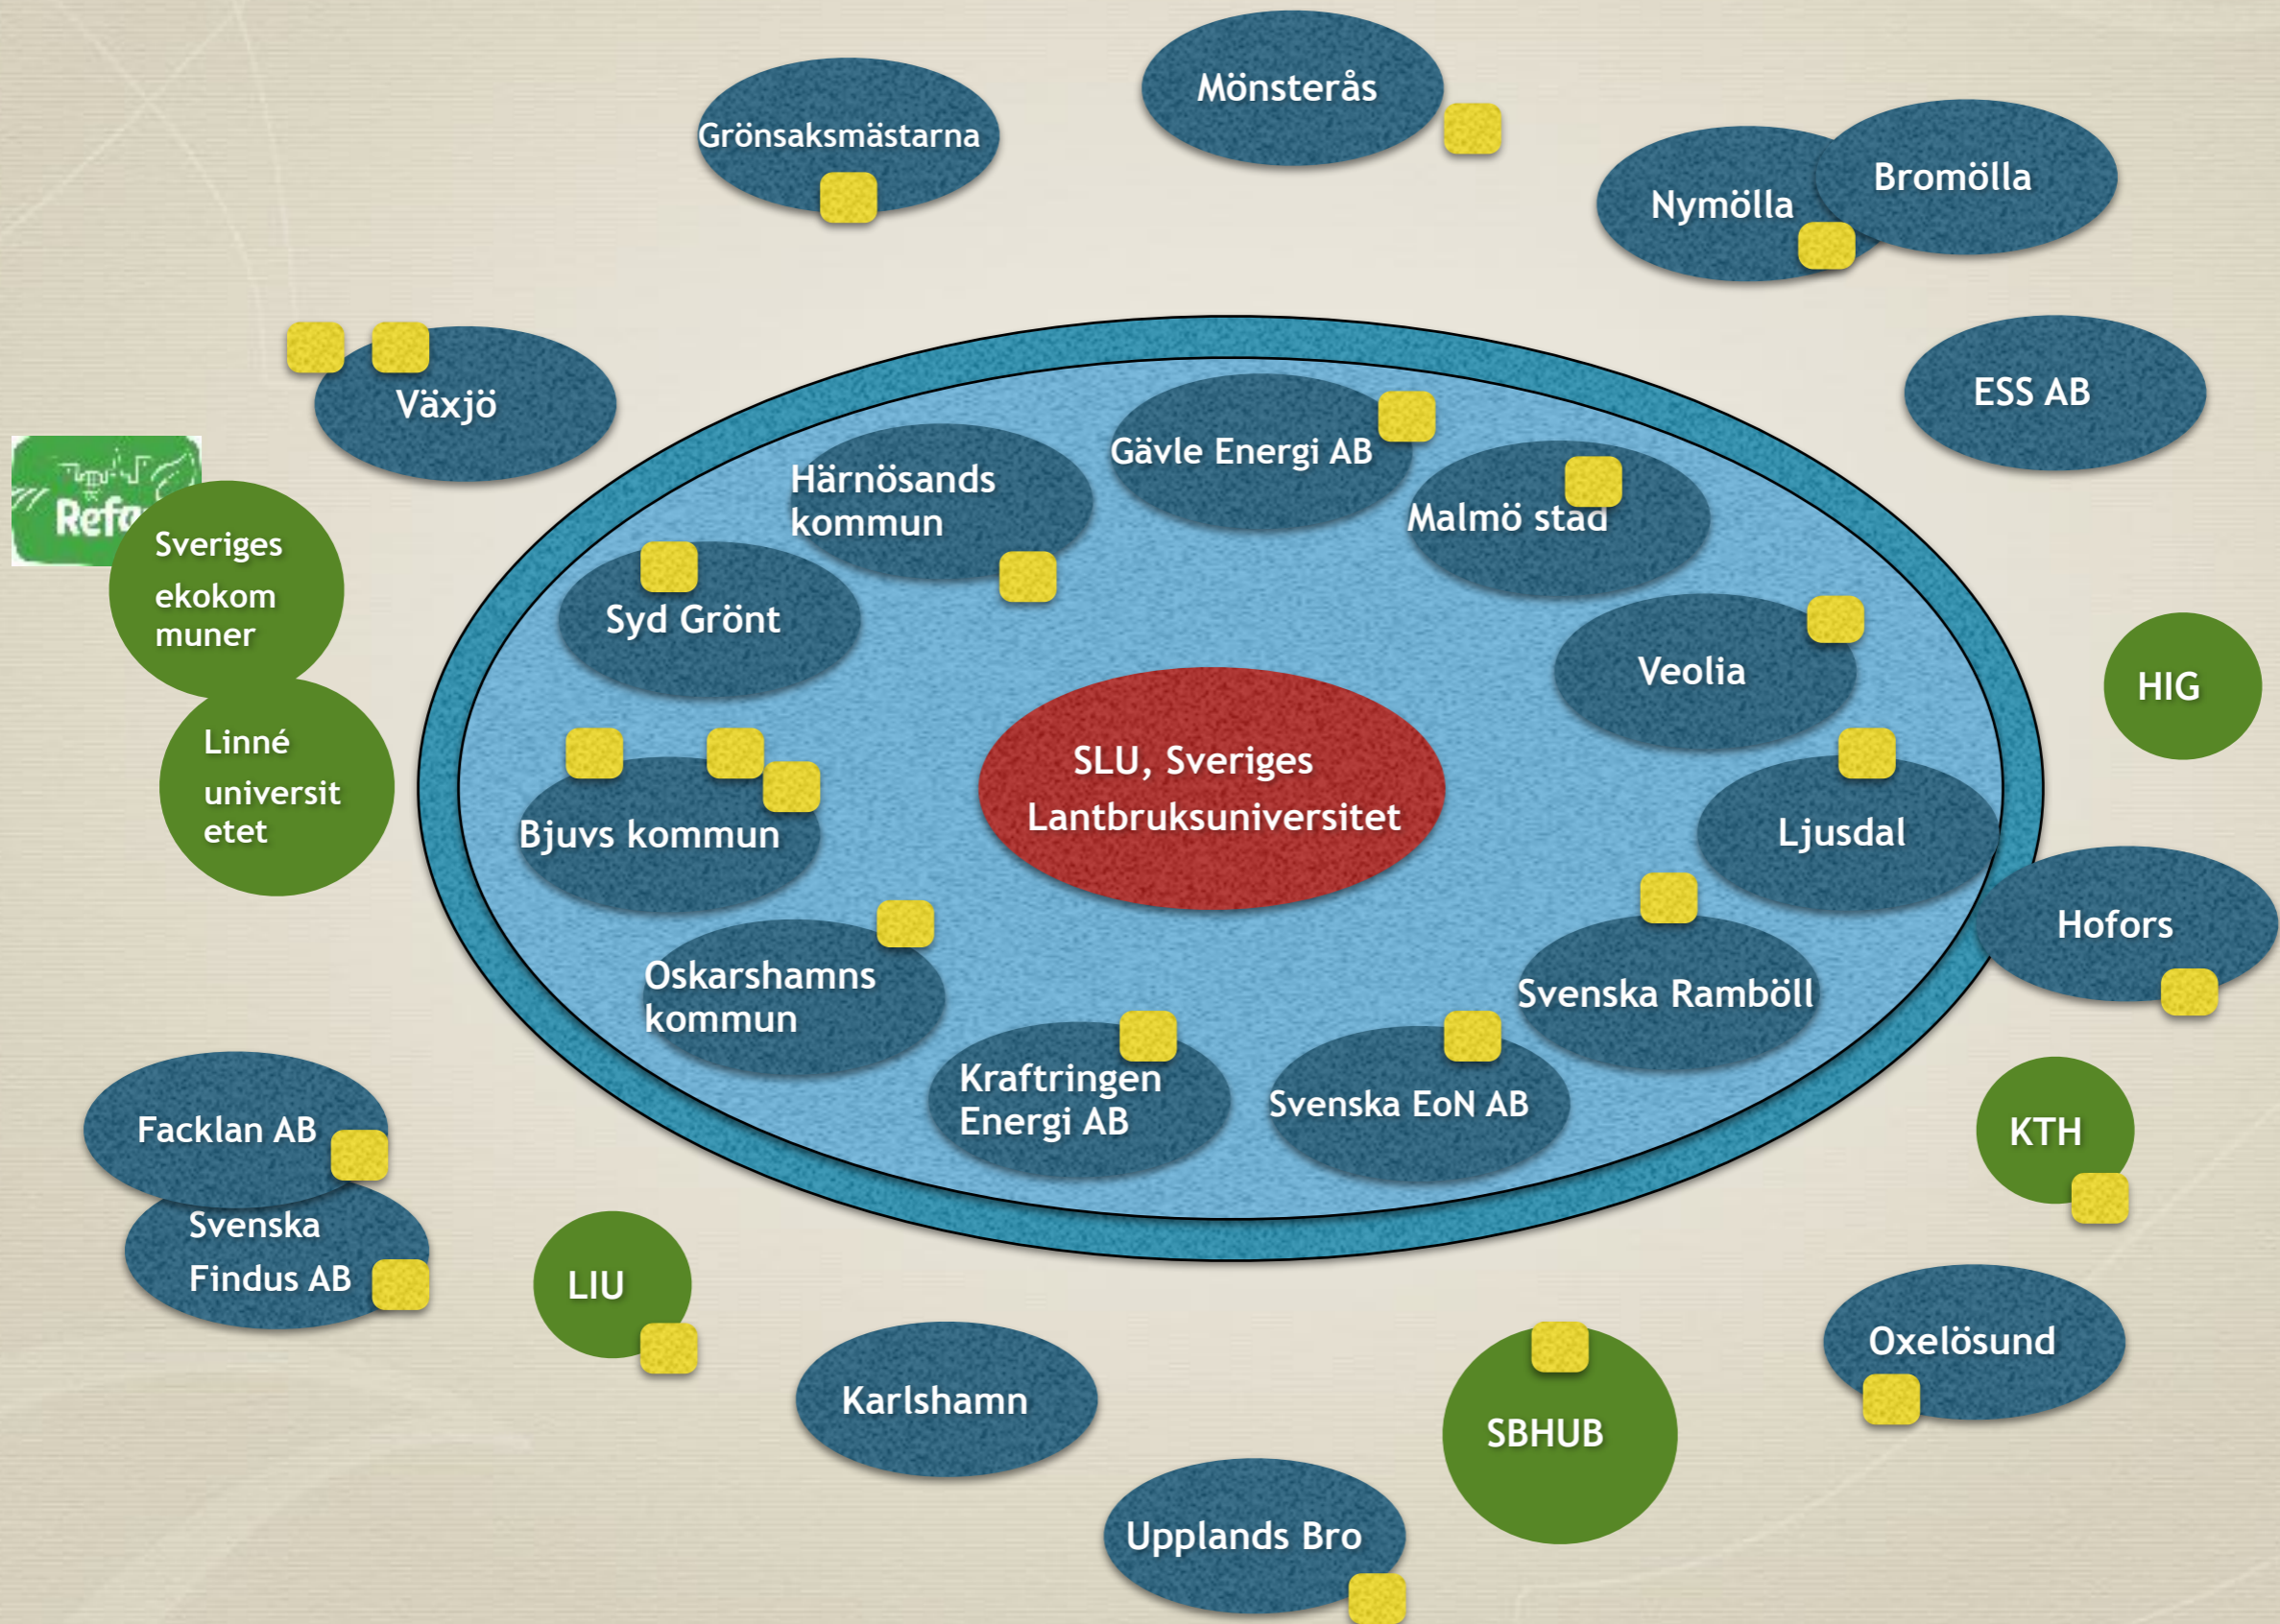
Mönsterås

Grönsaksmästarna

Bromölla

Nymölla

Växjö

ESS AB

Refo

Sveriges ekokommuner

Härnösands kommun

Gävle Energi AB

Malmö stad

Syd Grönt

Veolia

HIG

Linné universitetet

Bjuvs kommun

SLU, Sveriges Lantbruksuniversitet

Ljusdal

Hofors

Oskarshamns kommun

Svenska Ramböll

Kraftringen Energi AB

Svenska EoN AB

Facklan AB

KTH

Svenska Findus AB

LIU

Oxelösund

Karlshamn

SBHUB

Upplands Bro